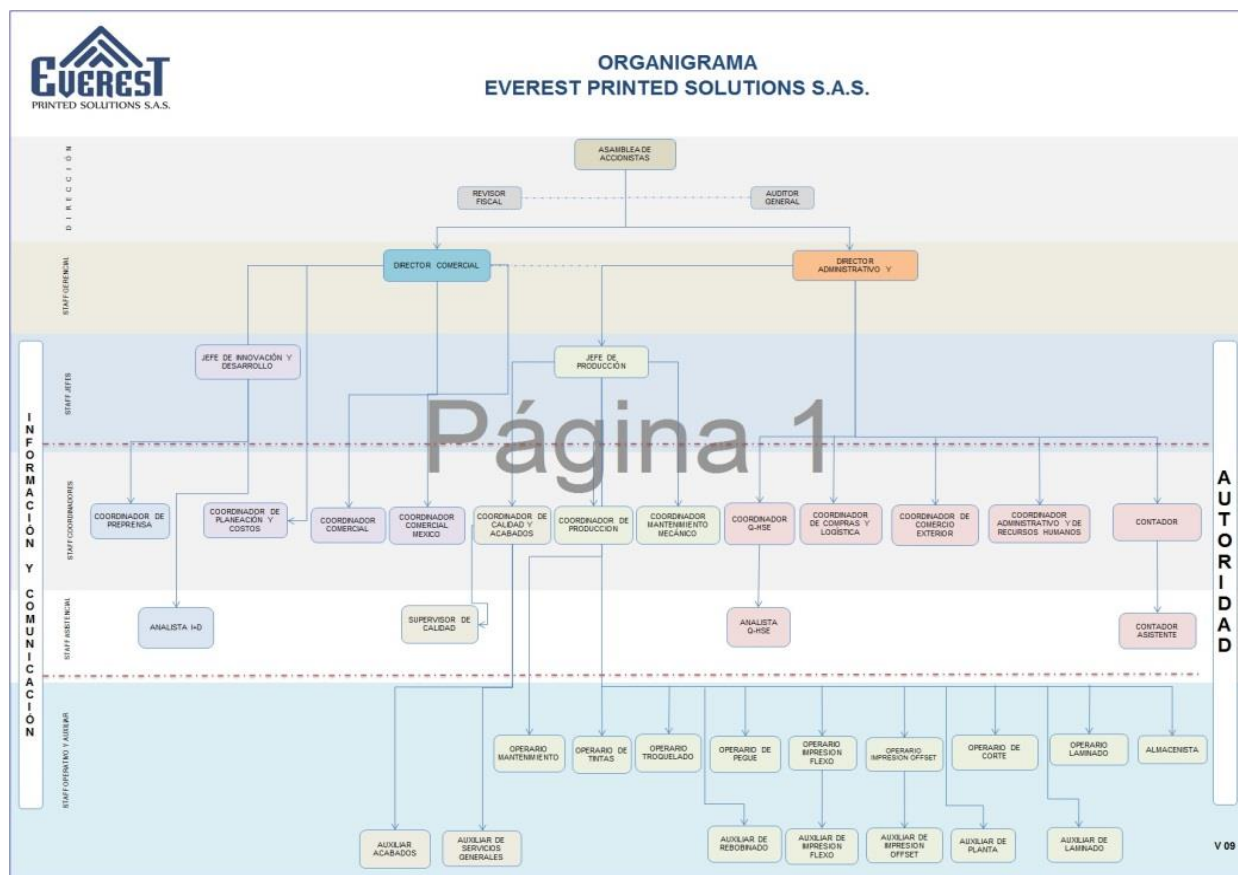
EVEREST
PRINTED SOLUTIONS S.A.S.

ORGANIGRAMA
EVEREST PRINTED SOLUTIONS S.A.S.

DIRECCIÓN

ASAMBLEA DE ACCIONISTAS

REVISOR FISCAL

AUDITOR GENERAL

STAFF GERENCIAL

DIRECTOR COMERCIAL

DIRECTOR ADMINISTRATIVO Y

STAFF JEFES

JEFE DE INNOVACIÓN Y DESARROLLO

JEFE DE PRODUCCIÓN

Página 1

INFORMACIÓN Y COMUNICACIÓN

AUTORIDAD

STAFF COORDINADORES

COORDINADOR DE PREPRENSA

COORDINADOR DE PLANEACIÓN Y COSTOS

COORDINADOR COMERCIAL

COORDINADOR COMERCIAL MEXICO

COORDINADOR DE CALIDAD Y ACABADOS

COORDINADOR DE PRODUCCION

COORDINADOR MANTENIMIENTO MECÁNICO

COORDINADOR Q-HSE

COORDINADOR DE COMPRAS Y LOGÍSTICA

COORDINADOR DE COMERCIO EXTERIOR

COORDINADOR ADMINSTRATIVO Y DE RECURSOS HUMANOS

CONTADOR

STAFF ASISTENCIAL

ANALISTA I+D

SUPERVISOR DE CALIDAD

ANALISTA Q-HSE

CONTADOR ASISTENTE

STAFF OPERATIVO Y AUXILIAR

OPERARIO MANTENIMIENTO

OPERARIO DE TINTAS

OPERARIO TROQUELADO

OPERARIO DE PEGUE

OPERARIO IMPRESION FLEXO

OPERARIO IMPRESION OFFSET

OPERARIO DE CORTE

OPERARIO LAMINADO

ALMACENISTA

AUXILIAR ACABADOS

AUXILIAR DE SERVICIOS GENERALES

AUXILIAR DE REBOBINADO

AUXILIAR DE IMPRESION FLEXO

AUXILIAR DE IMPRESION OFFSET

AUXILIAR DE PLANTA

AUXILIAR DE LAMINADO

V 09